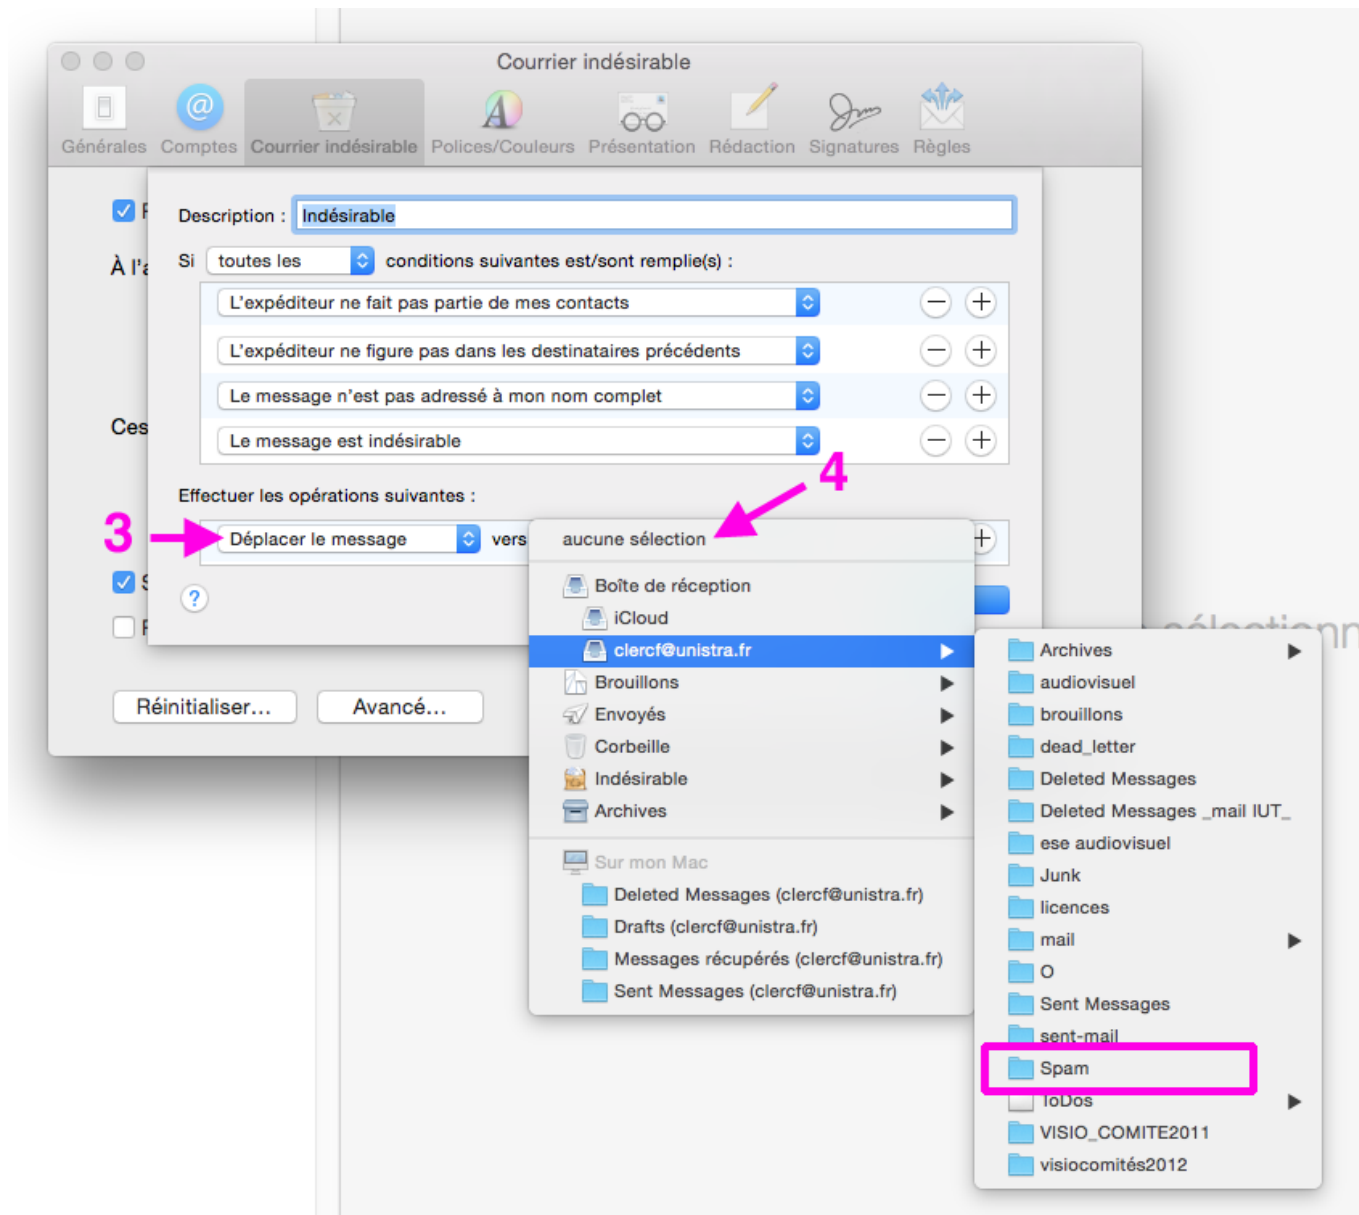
Courrier indésirable

Générales Comptes Courrier indésirable Polices/Couleurs Présentation Rédaction Signatures Règles

Description : Indésirable

Si toutes les conditions suivantes est/sont remplie(s) :

L'expéditeur ne fait pas partie de mes contacts

L'expéditeur ne figure pas dans les destinataires précédents

Le message n'est pas adressé à mon nom complet

Le message est indésirable

4

Effectuer les opérations suivantes :

3

Déplacer le message vers

aucune sélection

Boîte de réception
iCloud
clercf@unistra.fr
Brouillons
Envoyés
Corbeille
Indésirable
Archives

Sur mon Mac
Deleted Messages (clercf@unistra.fr)
Drafts (clercf@unistra.fr)
Messages récupérés (clercf@unistra.fr)
Sent Messages (clercf@unistra.fr)

Archives
audiovisuel
brouillons
dead_letter
Deleted Messages
Deleted Messages _mail IUT_
ese audiovisuel
Junk
licences
mail
O
Sent Messages
sent-mail
Spam
ToDos
VISIO_COMITE2011
visiocomités2012

À l'a

Ces

Réinitialiser… Avancé…